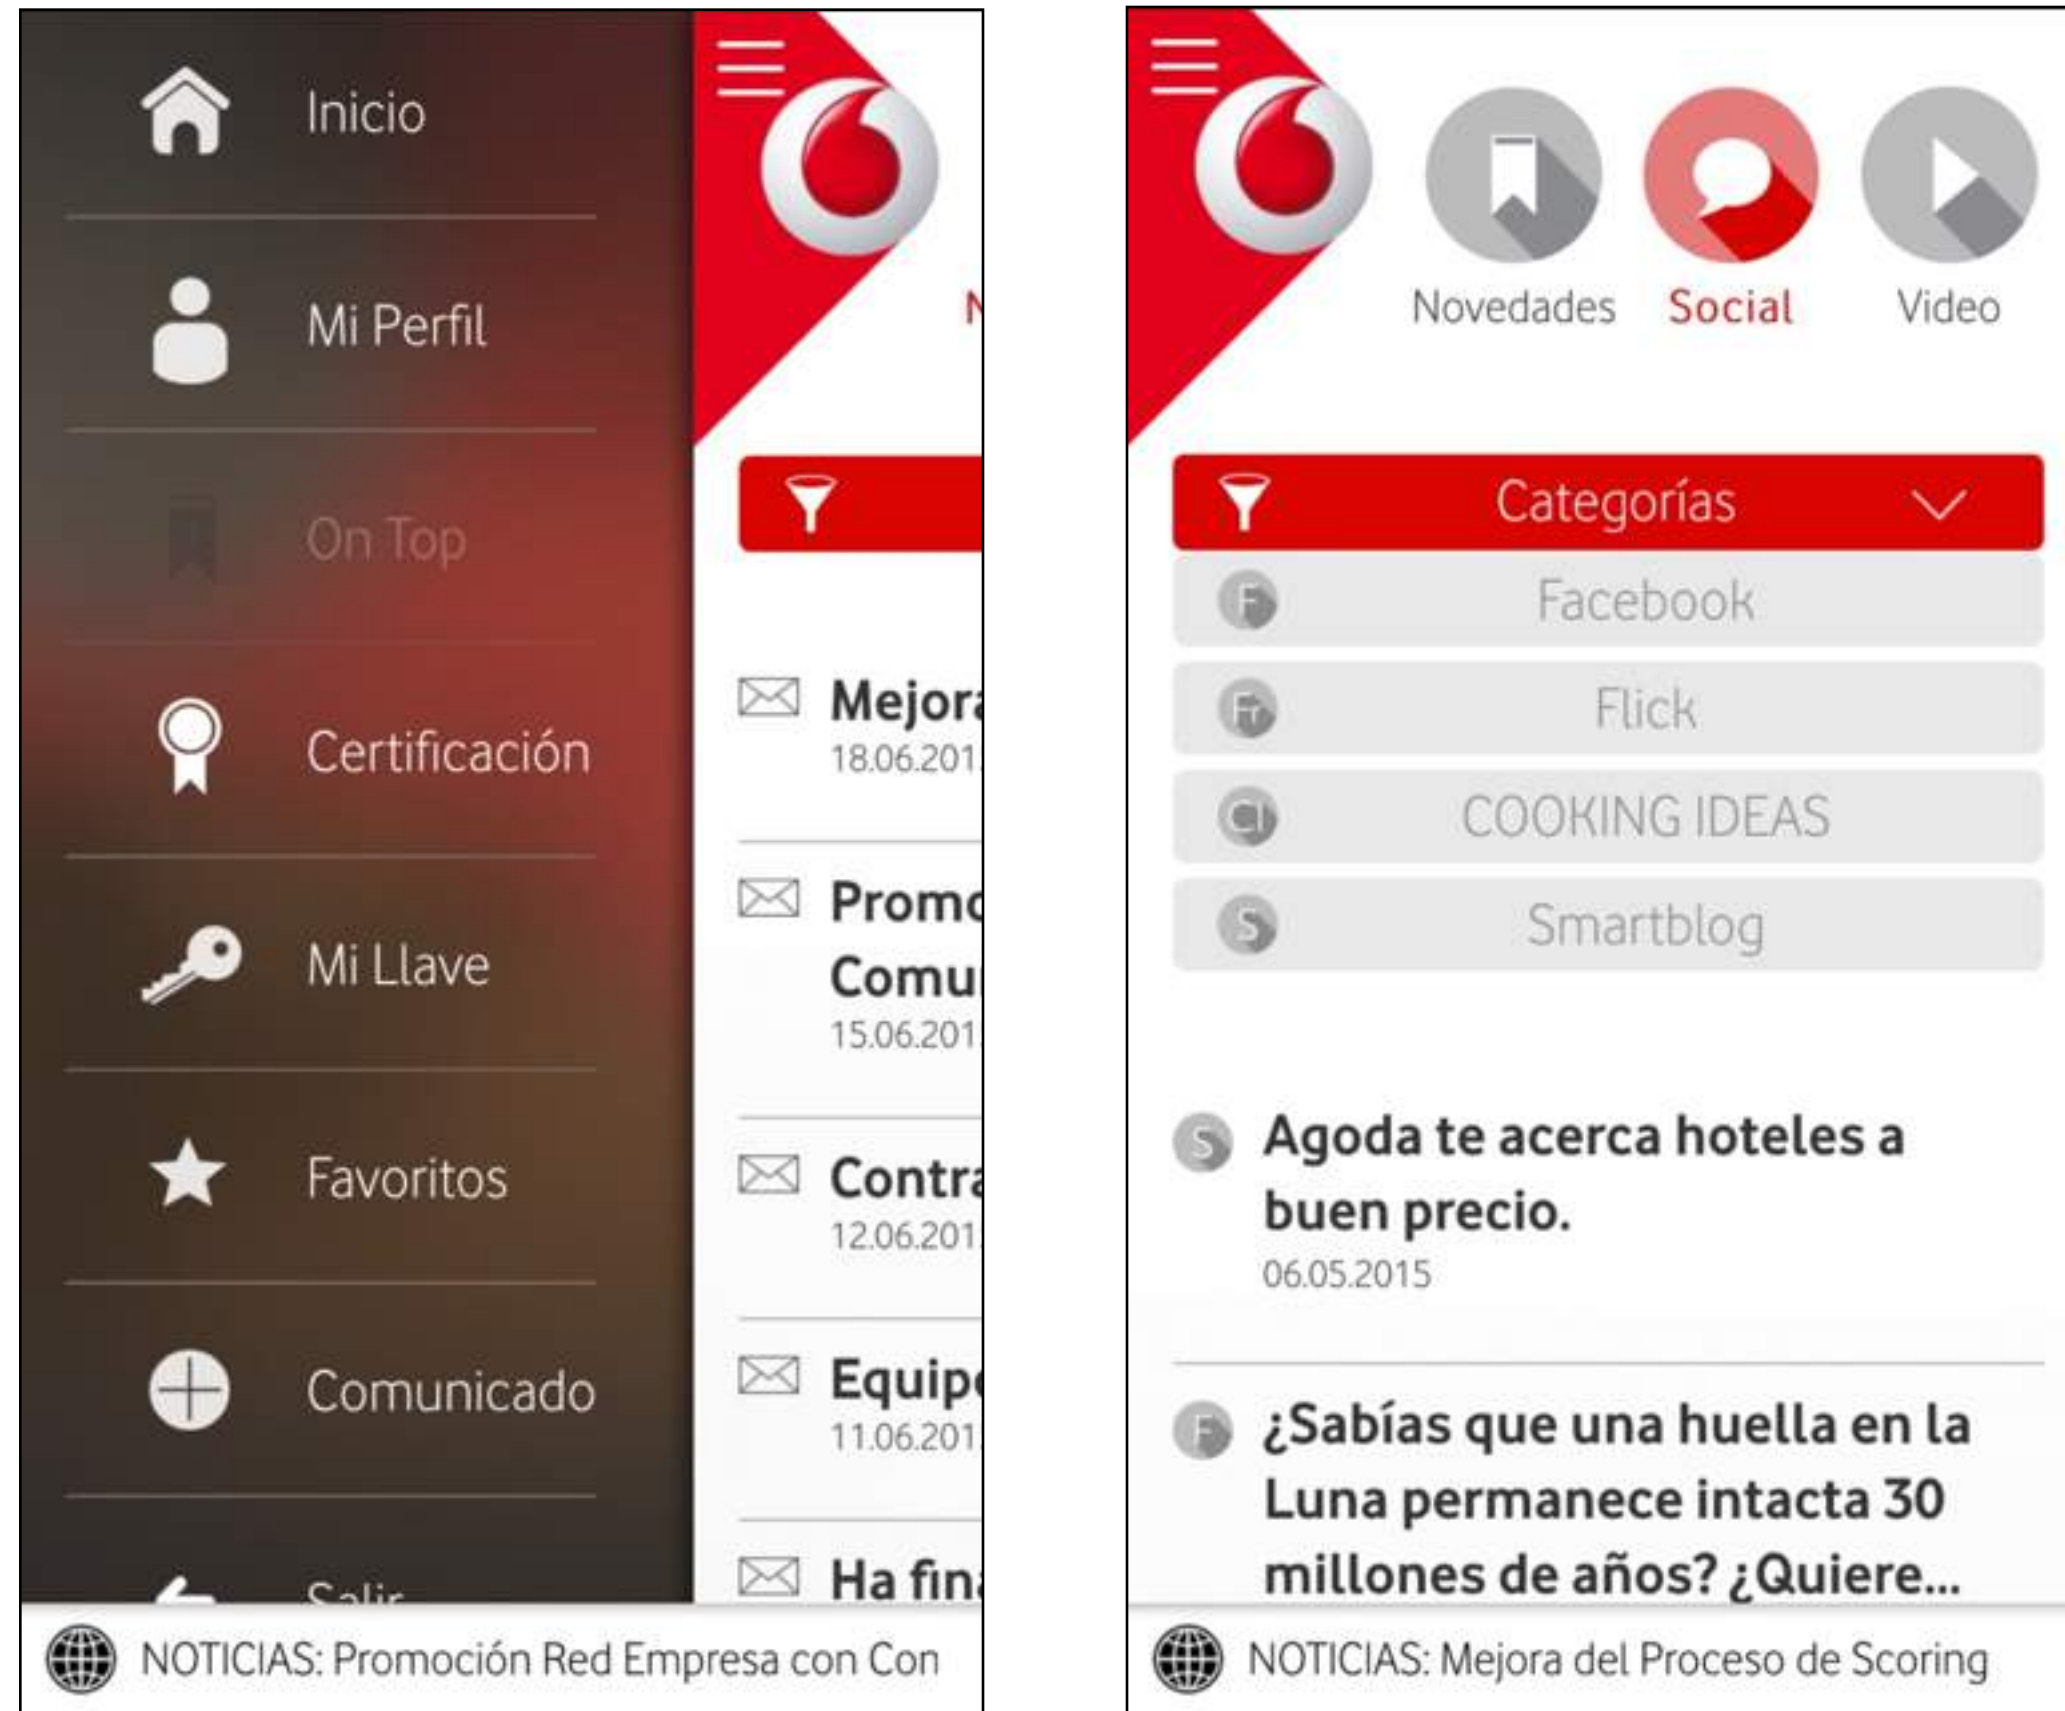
Inicio

Mi Perfil

On Top

Certificación

Mi Llave

Favoritos

Comunicado

Salir

N

Mejora
18.06.201

Promo
Comu
15.06.201

Contra
12.06.201

Equip
11.06.201

Ha fin

NOTICIAS: Promoción Red Empresa con Con

Novedades Social Video

Categorías

F Facebook

Fr Flick

CI COOKING IDEAS

S Smartblog

S Agoda te acerca hoteles a buen precio.
06.05.2015

F ¿Sabías que una huella en la Luna permanece intacta 30 millones de años? ¿Quiere...

NOTICIAS: Mejora del Proceso de Scoring